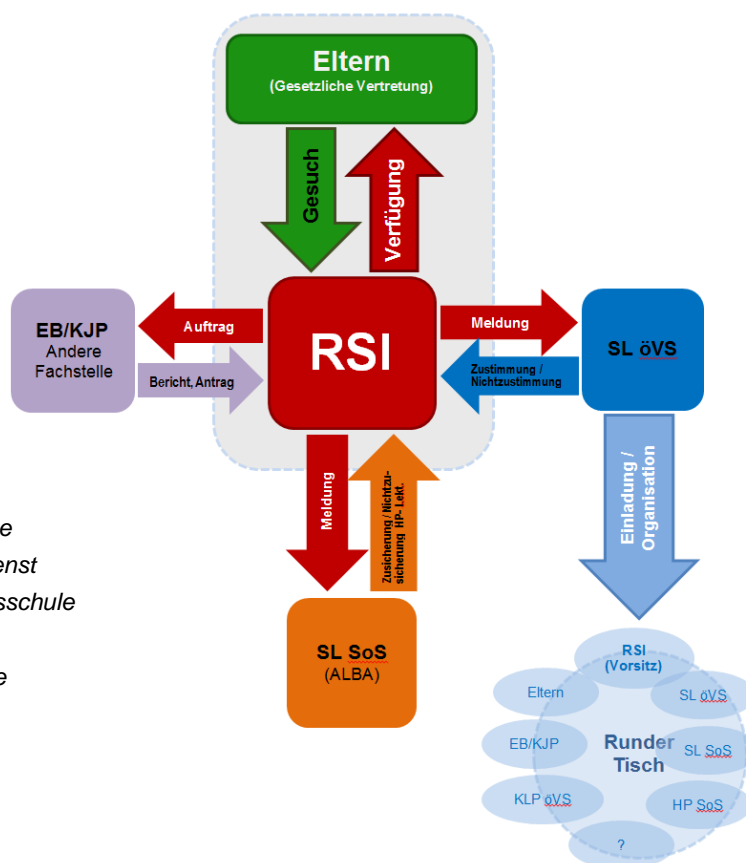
Eltern
(Gesetzliche Vertretung)

Gesuch

Verfügung

EB/KJP
Andere Fachstelle

Auftrag

Bericht, Antrag

RSI

Meldung

Zustimmung / Nichtzustimmung

SL öVS

Meldung

Zusicherung / Nichtzusicherung HP- Lekt.

Einladung / Organisation

SL SoS
(ALBA)

e
enst
sschule
e

RSI
(Vorsitz)

Eltern

SL öVS

EB/KJP

Runder Tisch

SL SoS

KLP öVS

HP SoS

?